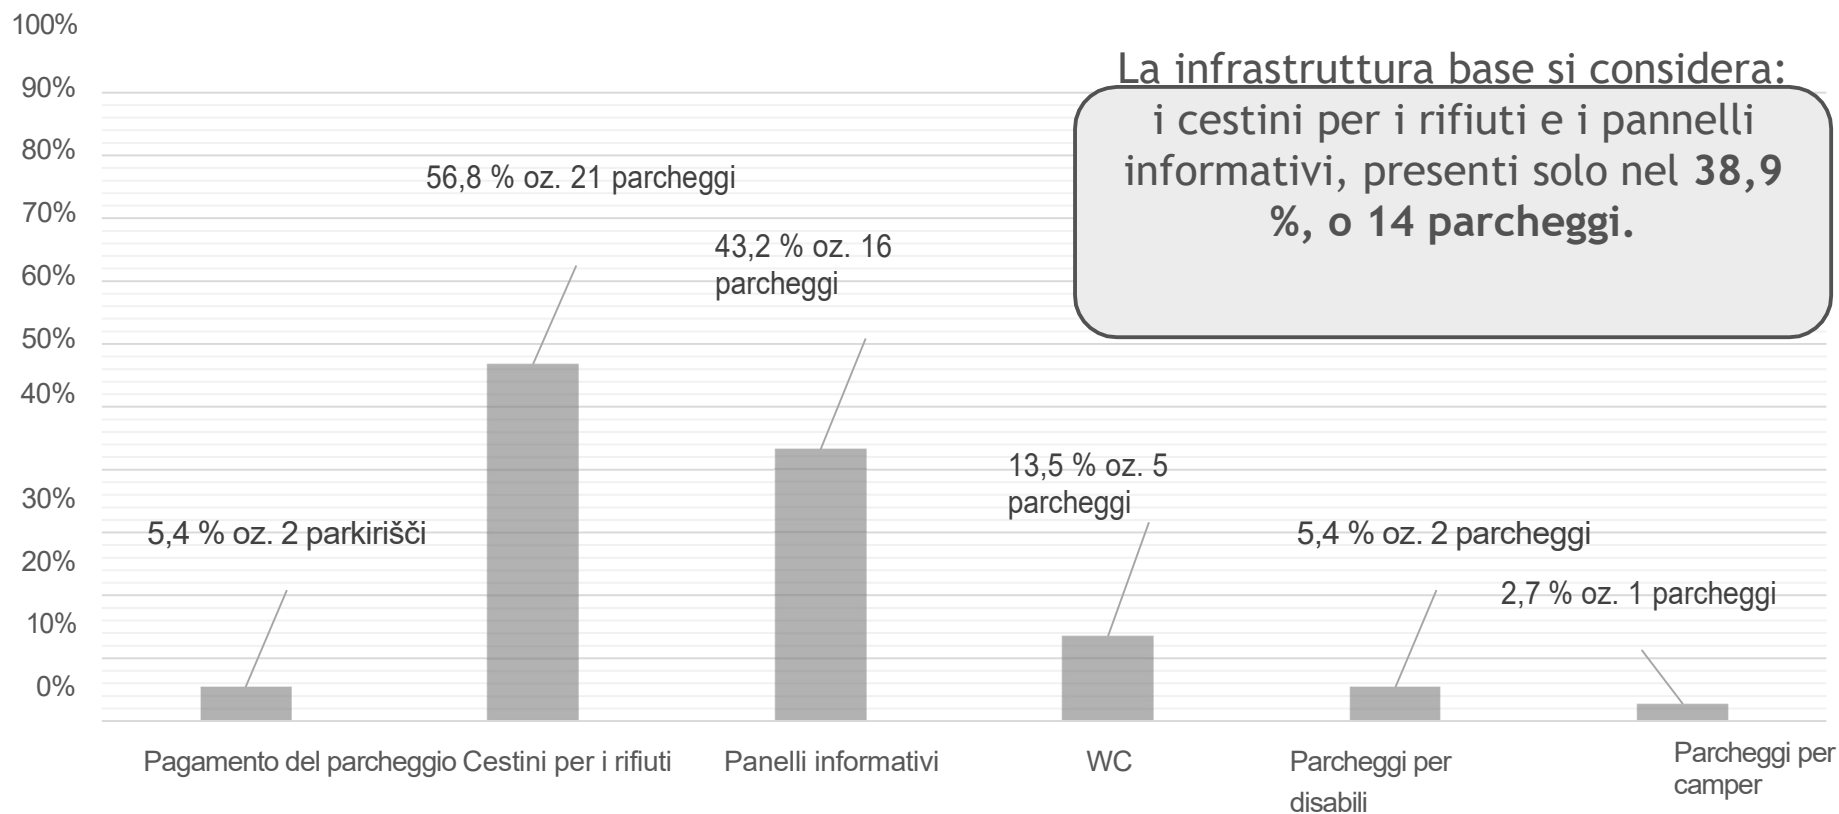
100%
90%
80%
70%
60%
50%
40%
30%
20%
10%
0%

La infrastruttura base si considera: i cestini per i rifiuti e i pannelli informativi, presenti solo nel **38,9 %, o 14 parcheggi.**

56,8 % oz. 21 parcheggi
43,2 % oz. 16 parcheggi
5,4 % oz. 2 parkirišči
13,5 % oz. 5 parcheggi
5,4 % oz. 2 parcheggi
2,7 % oz. 1 parcheggi

Pagamento del parcheggio
Cestini per i rifiuti
Panelli informativi
WC
Parcheggi per disabili
Parcheggi per camper